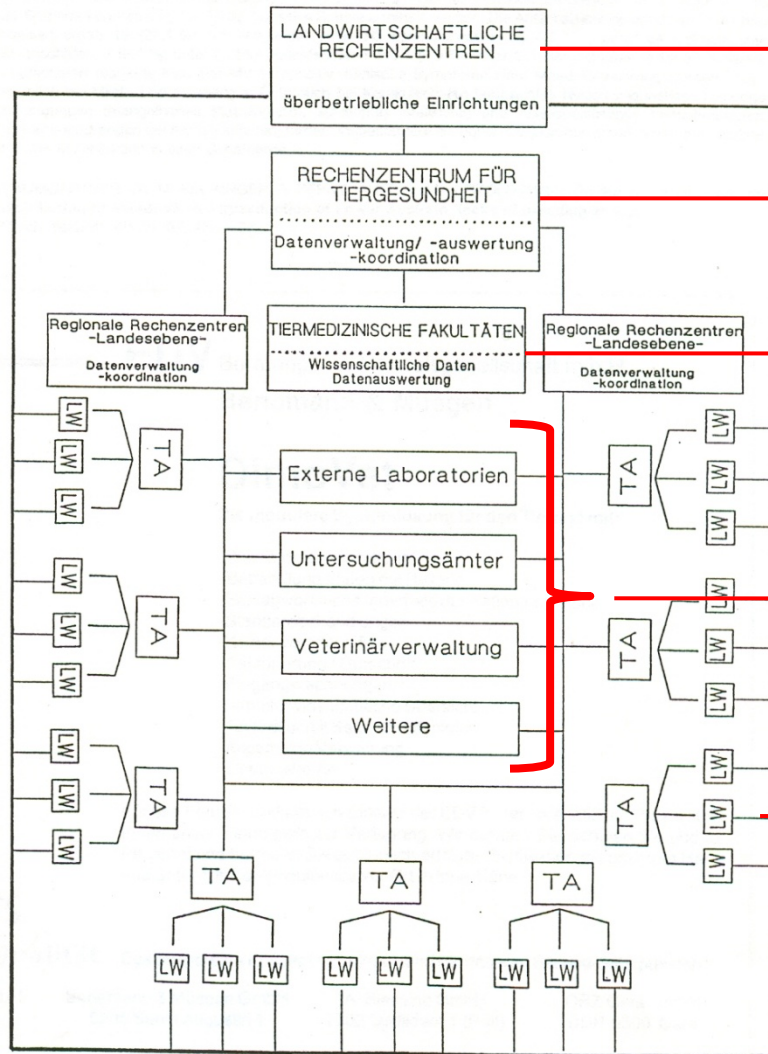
LANDWIRTSCHAFTLICHE RECHENZENTREN

überbetriebliche Einrichtungen

RECHENZENTRUM FÜR TIERGESUNDHEIT

Datenverwaltung/ -auswertung -koordination

Regionale Rechenzentren -Landesebene-

Datenverwaltung -koordination

TIERMEDIZINISCHE FAKULTÄTEN

Wissenschaftliche Daten Datenauswertung

Regionale Rechenzentren -Landesebene-

Datenverwaltung -koordination

LW
LW
LW
TA

Externe Laboratorien

TA
LW
LW
LW

Untersuchungsämter

LW
LW
LW
TA

Veterinärverwaltung

TA
LW
LW
LW

Weitere

LW
LW
LW
TA

TA
LW
LW
LW

TA
TA
TA

LW LW LW LW LW LW LW LW LW